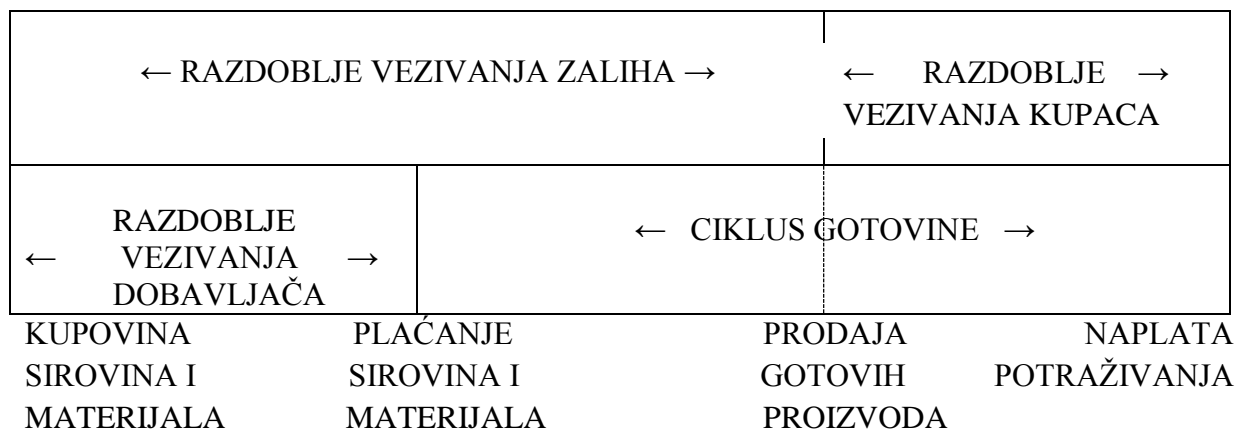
| ← RAZDOBLJE VEZIVANJA ZALIHA → | | ← RAZDOBLJE → VEZIVANJA KUPACA |
|---|---|---|
| ← RAZDOBLJE VEZIVANJA DOBAVLJAČA → | ← CIKLUS GOTOVINE → | |

KUPOVINA SIROVINA I MATERIJALA

PLAĆANJE SIROVINA I MATERIJALA

PRODAJA GOTOVIH PROIZVODA

NAPLATA POTRAŽIVANJA